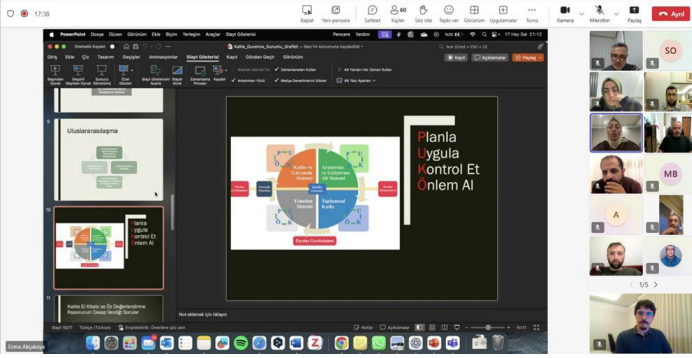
17:38

Başlat
Yeni pencere
Sohbet
60 Kişiler
Söz iste
Tepki ver
Görünüm
Uygulamalar
Tümü
Kamera
Mikrofon
Paylaş
Ayrıl

PowerPoint Dosya Düzen Görünüm Ekle Biçim Yerleşim Araçlar Slayt Gösterisi Pencere Yardım 17 Haz Sal 21:12

Otomatik Kaydet
Kalite_Guvence_Sunumu_Grafikli — Mac'im konumuna kaydedildi

Giriş Ekle Çiz Tasarım Geçişler Animasyonlar Slayt Gösterisi Kayıt Gözden Geçir Görünüm

Kayıt Açıklamalar Paylaş

Baştan Başla
Geçerli Slayttan Oynat
Sunucu Görünümü
Özel Gösteri
Slayt Gösterisini Ayarla
Slaytı Gizle
Zamanlamayı Prova Et
Kaydet
Zamanlamaları Kullan
Anlatımları Yürüt
Medya Denetimlerini Göster
Her Zaman Kullan
Alt Yazı Ayarları

Uluslararasılaşma

10
Planla
Uygula
Kontrol Et
Önlem Al

11
Kalite El Kitabı ve Öz Değerlendirme Raporunun Cevap Verdiği Sorular

Kalite ve Güvence Sistemi
Araştırma ve Geliştirme Alt Sistemi
Yönetim Sistemi
Toplumsal Katkı
Paydaş Gereksinimleri

Planla
Uygula
Kontrol Et
Önlem Al

Not eklemek için tıklayın

Slayt 10/17 Türkçe (Türkiye) Erişilebilirlik: Önerilere göz atın Notlar Açıklamalar %111

SO
MB
A
1/5

Esma Akçakaya